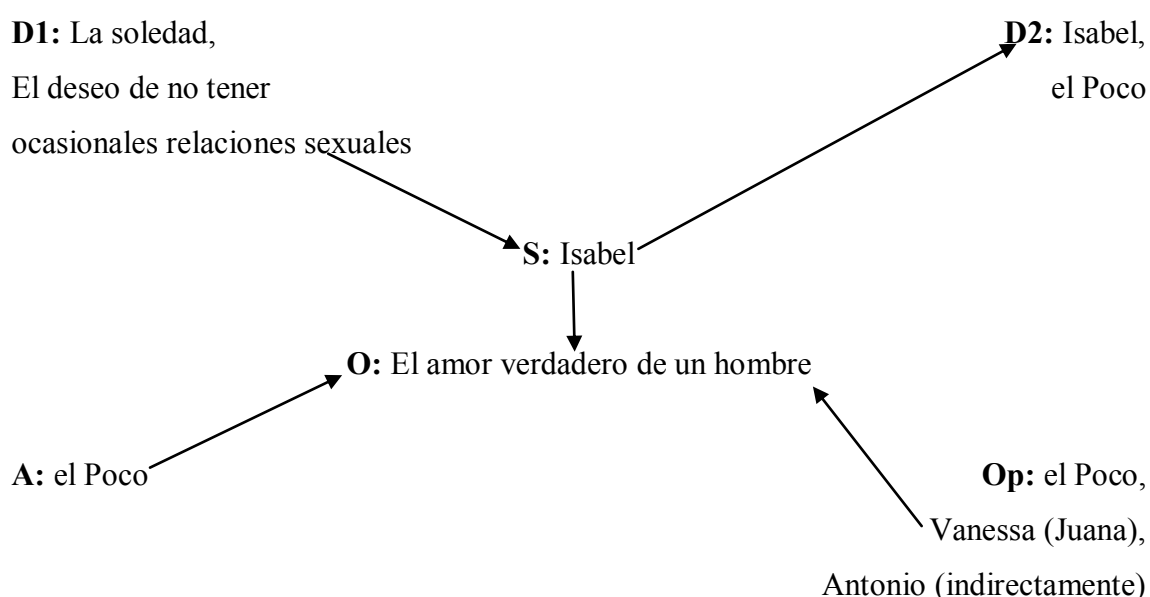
**D1:** La soledad, El deseo de no tener ocasionales relaciones sexuales

**D2:** Isabel, el Poco

**S:** Isabel

**O:** El amor verdadero de un hombre

**A:** el Poco

**Op:** el Poco, Vanessa (Juana), Antonio (indirectamente)